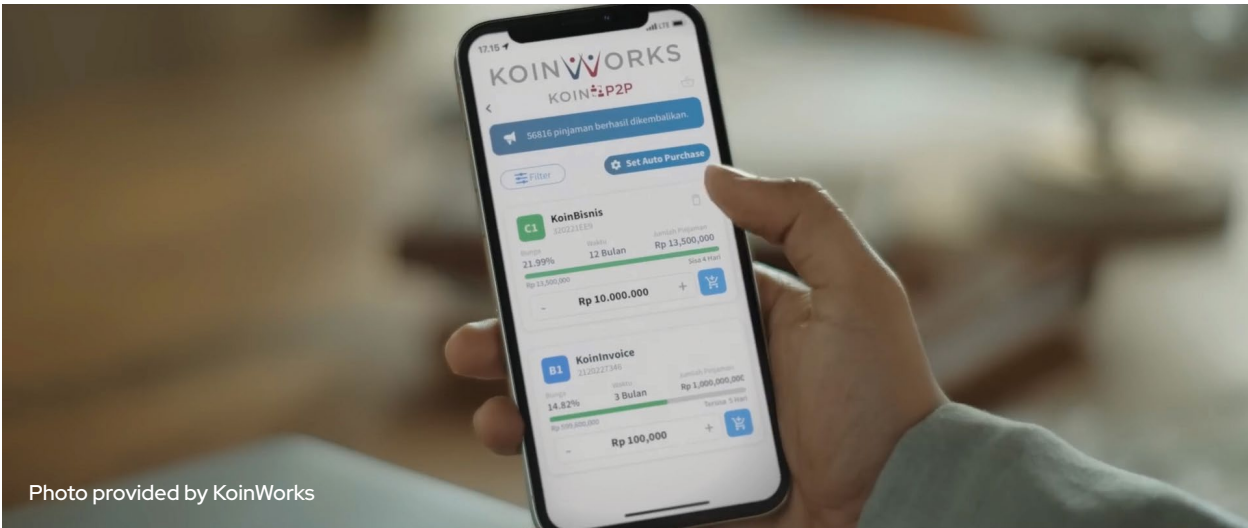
17.15

LTE

KOINWORKS

KOIN P2P

56816 pinjaman berhasil dikembalikan.

Filter

Set Auto Purchase

C1

KoinBisnis

3202211E69

Bunga

21.99%

Waktu

12 Bulan

Jumlah Pinjaman

Rp 13,500,000

Sisa 4 Hari

Rp 13,500,000

-

Rp 10.000.000

+

B1

KoinInvoice

2120227340

Bunga

14.82%

Waktu

3 Bulan

Jumlah Pinjaman

Rp 1,000,000,000

Tersisa 5 Hari

Rp 595,000,000

-

Rp 100,000

+

Photo provided by KoinWorks